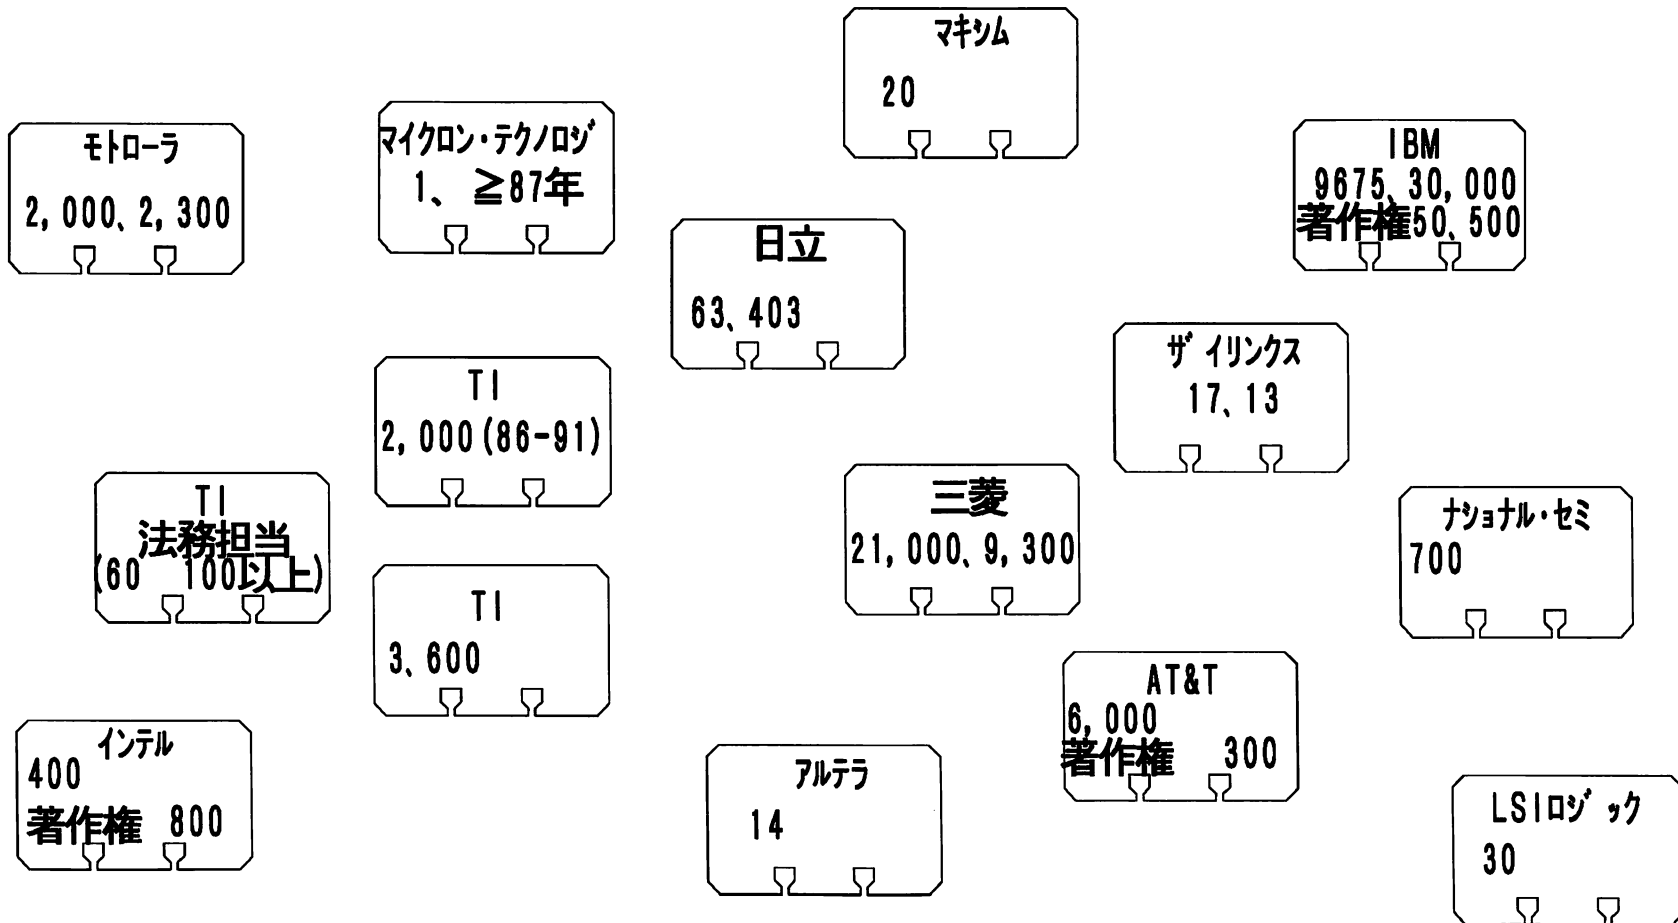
マキシム
20

モトローラ
2,000、2,300

マイクロン・テクノロジ
1、≧87年

IBM
9675、30,000
著作権50,500

日立
63、403

ザイリンクス
17、13

TI
2,000(86-91)

三菱
21,000、9,300

TI
法務担当
(60 100以上)

ナショナル・セミ
700

TI
3、600

AT&T
6,000
著作権 300

インテル
400
著作権 800

アルテラ
14

LSIロジック
30